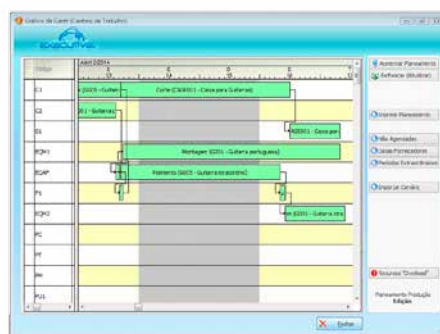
Gráfico de Gantt (Centros de Trabalho)

Código

Abril 2014

C1
C2
D1
EQM1
EQAP
P1
EQM2
PC
PF
RH
PU1

Corte (CAI001) - Caixa para Guitarras
Montagem (G001) - Guitarra portuguesa
Polimento (G003) - Guitarra brasileira
Caixa par
Guitarra stra

Aumentar Planeamento
Refrescar (Atualizar)
Imprimir Planeamento
Não Agendados
Datas Fornecedores
Períodos Extraordinários
Exportar Cenário
Recursos "Overload"
Planeamento Produção
Edições

Fechar